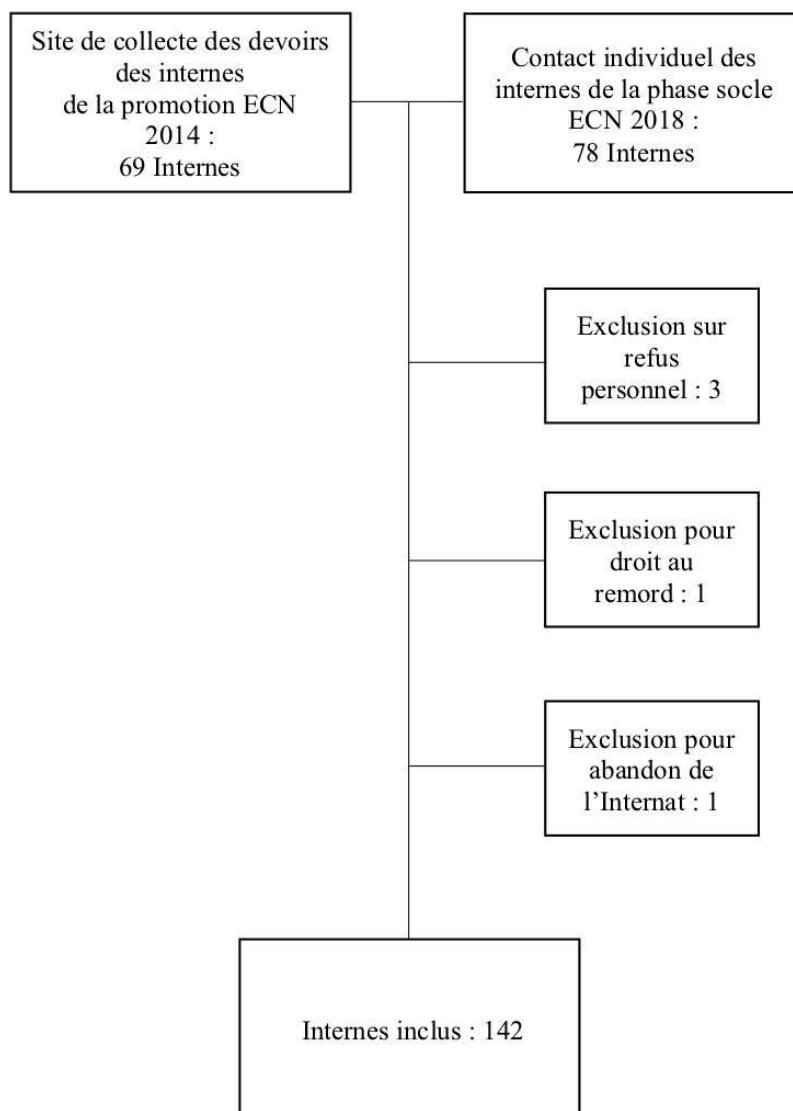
Site de collecte des devoirs des internes de la promotion ECN 2014 : 69 Internes

Contact individuel des internes de la phase socle ECN 2018 : 78 Internes

Exclusion sur refus personnel : 3

Exclusion pour droit au remord : 1

Exclusion pour abandon de l'Internat : 1

Internes inclus : 142